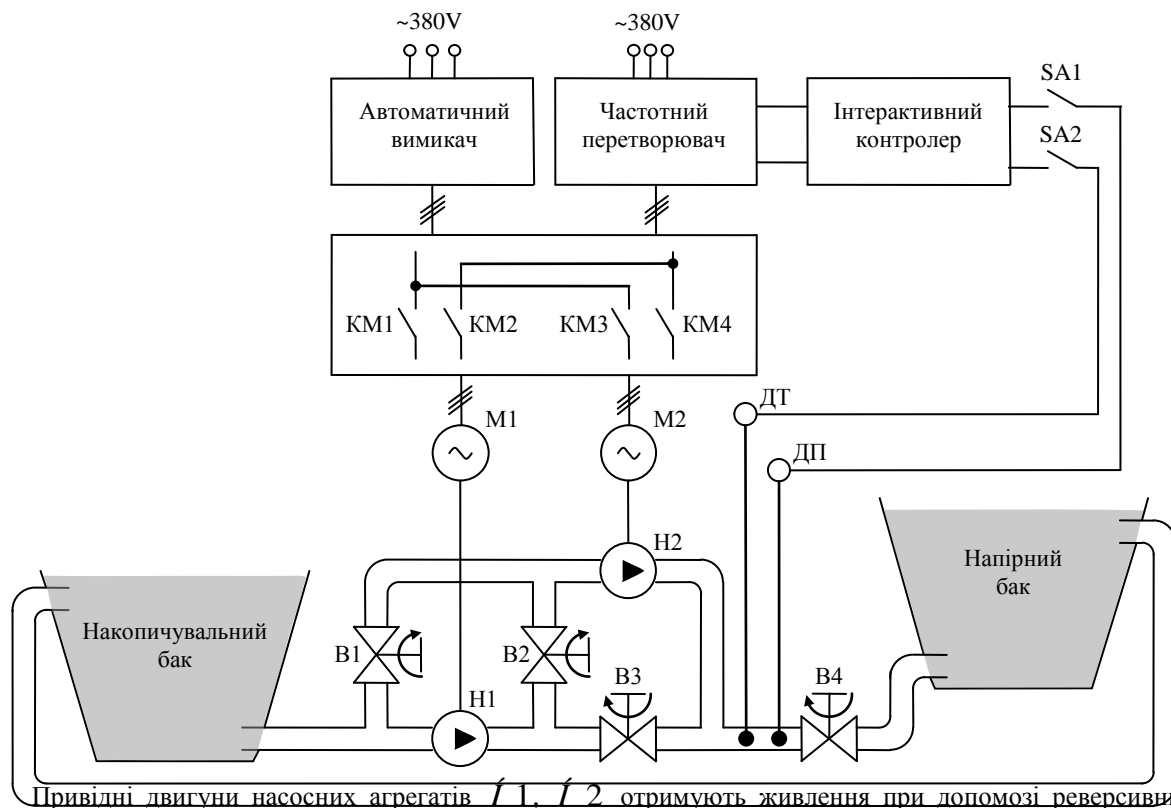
~380V

~380V

Автоматичний вимикач

Частотний перетворювач

Інтерактивний контролер

SA1

SA2

КМ1

КМ2

КМ3

КМ4

М1

М2

ДТ

ДП

Н2

Напірний бак

Накопичувальний бак

В1

В2

В3

В4

Н1

Привідні двигуни насосних агрегатів $Í1$, $Í2$ отримують живлення при допомозі реверсивн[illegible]